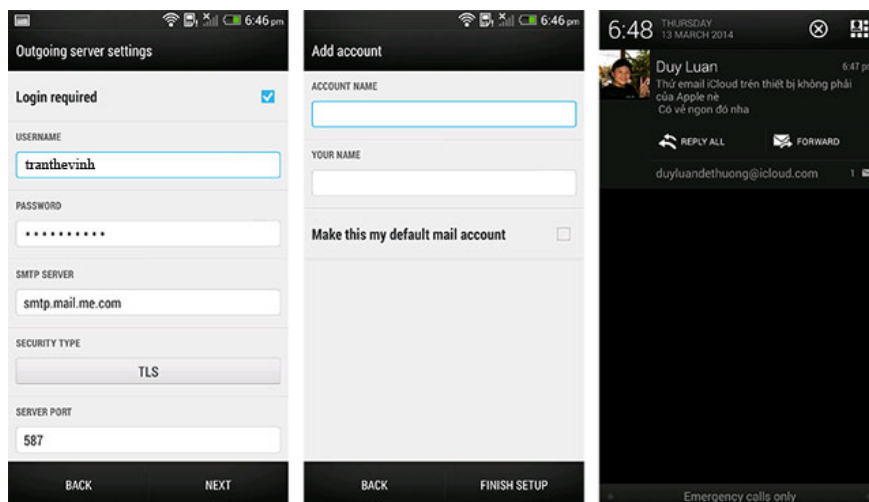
6:46 pm

Outgoing server settings

Login required

USERNAME

tranthevinh

PASSWORD

••••••••••

SMTP SERVER

smtp.mail.me.com

SECURITY TYPE

TLS

SERVER PORT

587

BACK

NEXT

6:46 pm

Add account

ACCOUNT NAME

YOUR NAME

Make this my default mail account

BACK

FINISH SETUP

6:48 THURSDAY 13 MARCH 2014

Duy Luan

6:47 p

Thử email iCloud trên thiết bị không phải của Apple nè
Có về ngon đó nha

REPLY ALL

FORWARD

duyluandethuong@icloud.com

1

Emergency calls only